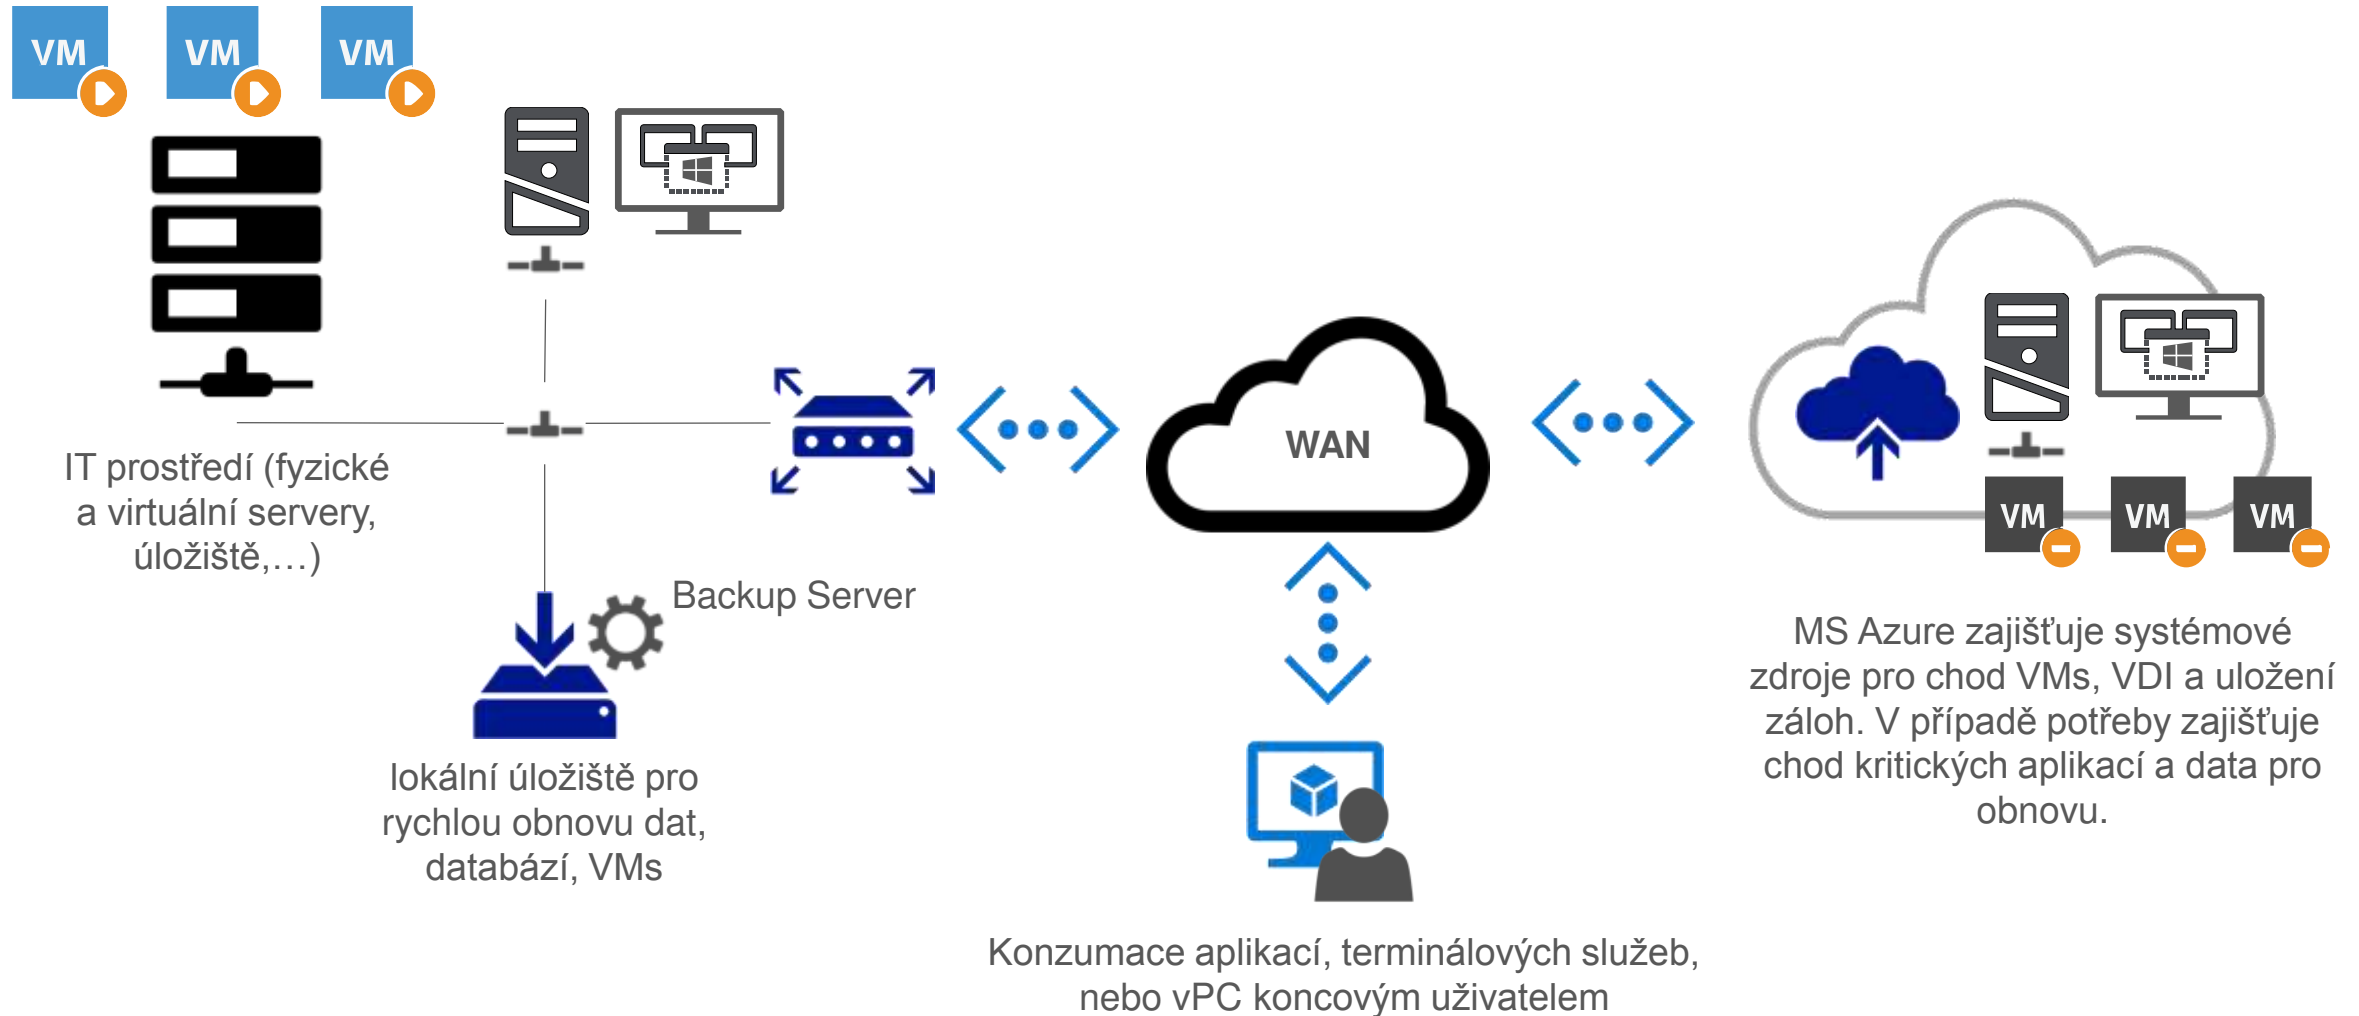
VM VM VM

IT prostředí (fyzické a virtuální servery, úložiště,…)

Backup Server

lokální úložiště pro rychlou obnovu dat, databází, VMs

WAN

Konzumace aplikací, terminálových služeb, nebo vPC koncovým uživatelem

VM VM VM

MS Azure zajišťuje systémové zdroje pro chod VMs, VDI a uložení záloh. V případě potřeby zajišťuje chod kritických aplikací a data pro obnovu.